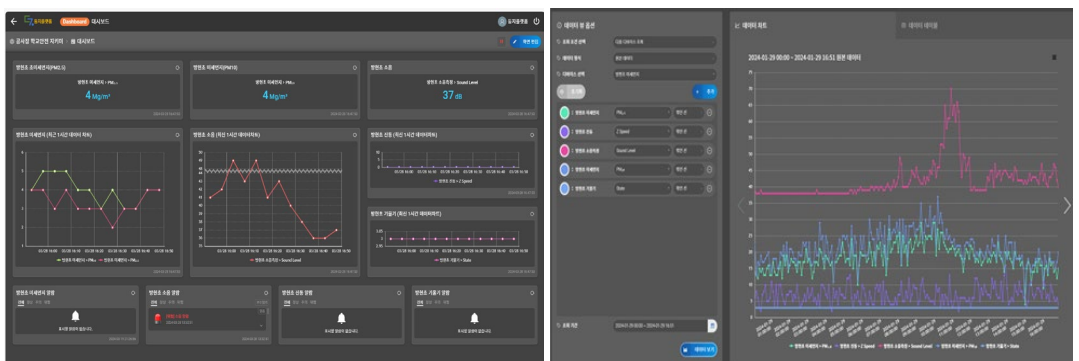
Dashboard 대시보드

공사장 학교안전 지키미 | 대시보드

방범초 초미세먼지(PM2.5)

4 Mg/m³

방범초 미세먼지(PM10)

4 Mg/m³

방범초 소음

37 dB

방범초 미세먼지 (최근 1시간 데이터 차트)

방범초 소음 (최근 1시간 데이터차트)

방범초 진동 (최근 1시간 데이터차트)

방범초 기울기 (최근 1시간 데이터차트)

방범초 미세먼지 경보

방범초 소음 경보

방범초 진동 경보

방범초 기울기 경보

데이터 및 옵션

데이터 차트

데이터 테이블

2024-01-29 00:00 ~ 2024-01-29 16:51 원본 데이터